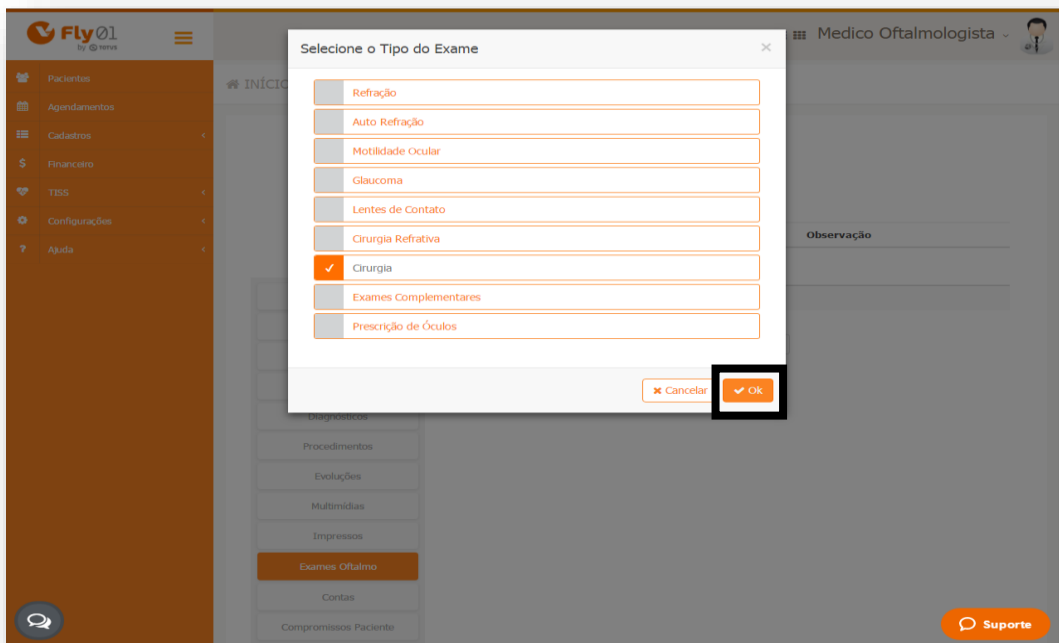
Fly01 by totvs

Pacientes
Agendamentos
Cadastros
Financeiro
TISS
Configurações
Ajuda

INÍCIO

Medico Oftalmologista

Selecione o Tipo do Exame

×

Refração
Auto Refração
Motilidade Ocular
Glaucoma
Lentes de Contato
Cirurgia Refrativa
✓ Cirurgia
Exames Complementares
Prescrição de Óculos

Cancelar
Ok

Observação

Diagnósticos
Procedimentos
Evoluções
Multimídias
Impressos
Exames Oftalmo
Contas
Compromissos Paciente

Suporte